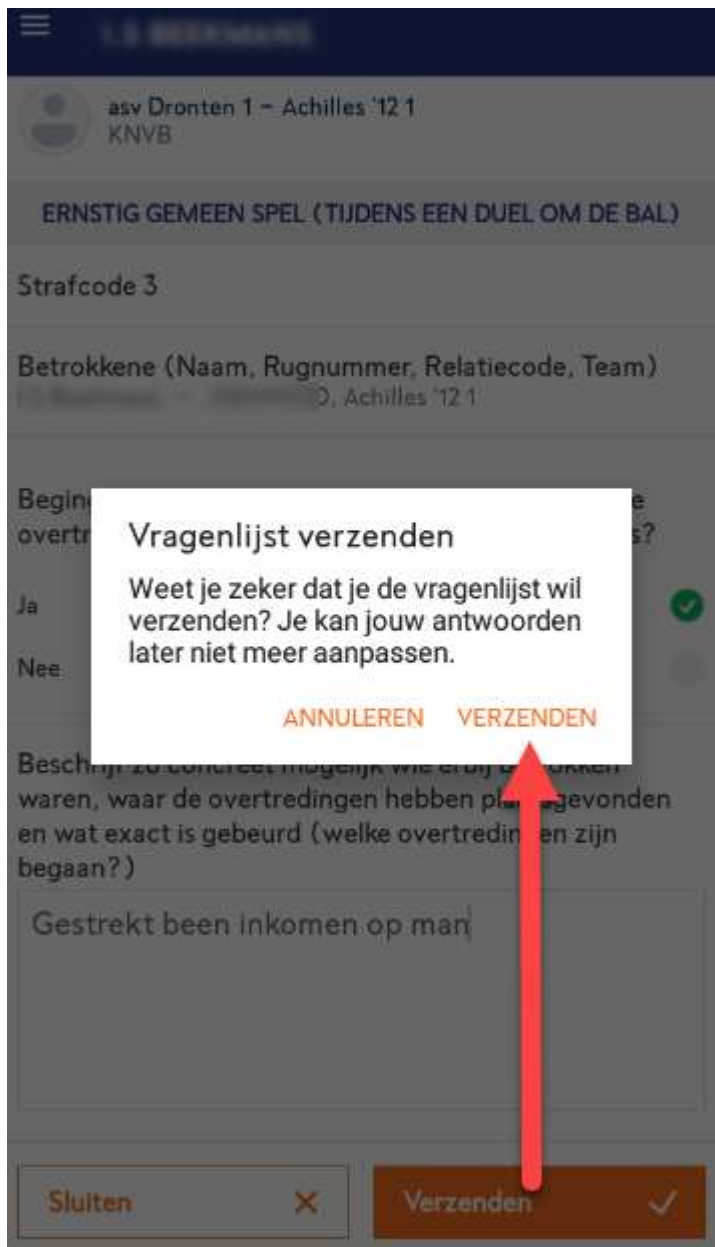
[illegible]

asv Dronten 1 - Achilles '12 1
KNVB

ERNSTIG GEMEEN SPEL (TIJDENS EEN DUEL OM DE BAL)

Strafcode 3

Betrokkene (Naam, Rugnummer, Relatiecode, Team)
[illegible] D, Achilles '12 1

Begin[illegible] e
overtr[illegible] s?

Ja

Nee

Vragenlijst verzenden

Weet je zeker dat je de vragenlijst wil verzenden? Je kan jouw antwoorden later niet meer aanpassen.

ANNULEREN VERZENDEN

Beschrijf zo concreet mogelijk wie erbij b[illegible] waren, waar de overtredingen hebben pla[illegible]gevonden en wat exact is gebeurd (welke overtredin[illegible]en zijn begaan?)

Gestrekt been inkomen op man

Sluiten ✕

Verzenden ✓